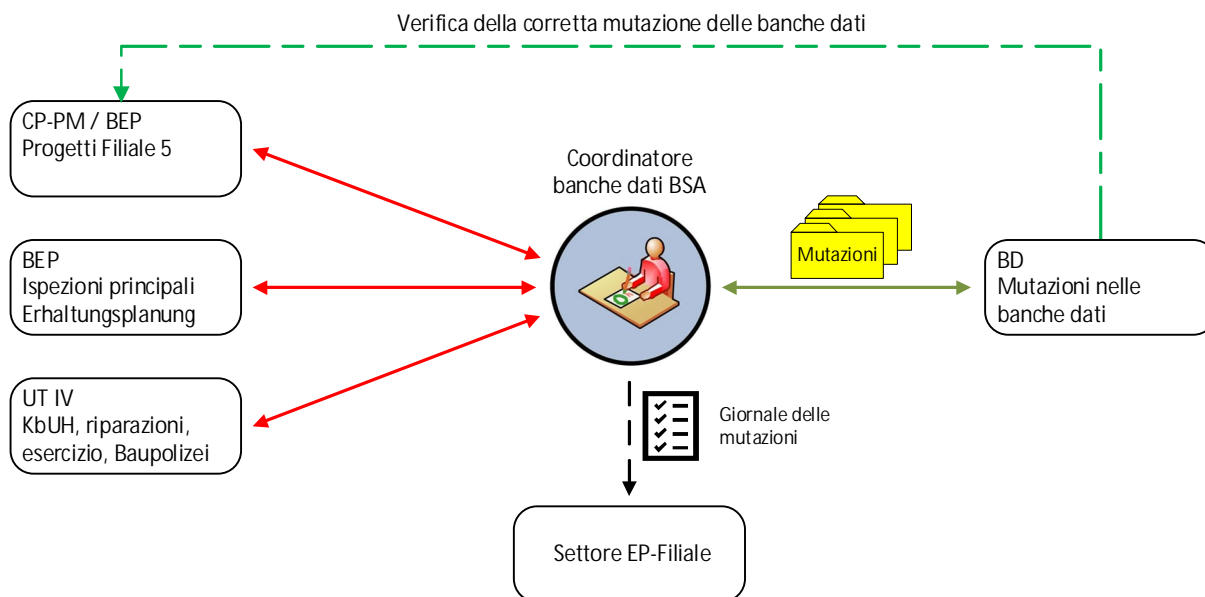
Verifica della corretta mutazione delle banche dati

CP-PM / BEP
Progetti Filiale 5

BEP
Ispezioni principali
Erhaltungsplanung

UT IV
KbUH, riparazioni,
esercizio, Baupolizei

Coordinatore
banche dati BSA

Mutazioni

BD
Mutazioni nelle
banche dati

Giornale delle
mutazioni

Settore EP-Filiale